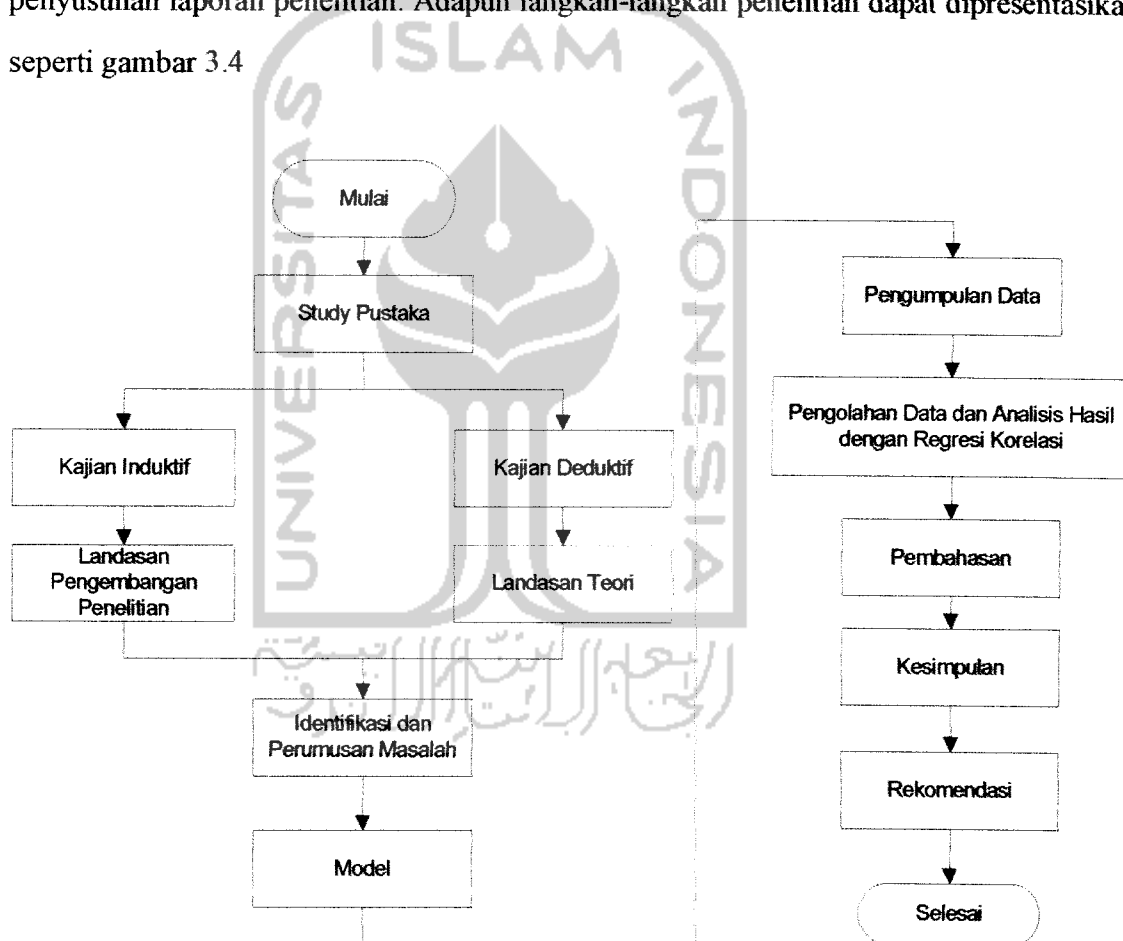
penyusunan laporan penelitian. Adapun langkah-langkah penelitian dapat dipresentasika

seperti gambar 3.4

ISLAM
UNIVERSITAS
INDONESIA

Mulai

Study Pustaka

Kajian Induktif

Landasan Pengembangan Penelitian

Kajian Deduktif

Landasan Teori

Identifikasi dan Perumusan Masalah

Model

Pengumpulan Data

Pengolahan Data dan Analisis Hasil dengan Regresi Korelasi

Pembahasan

Kesimpulan

Rekomendasi

Selesai